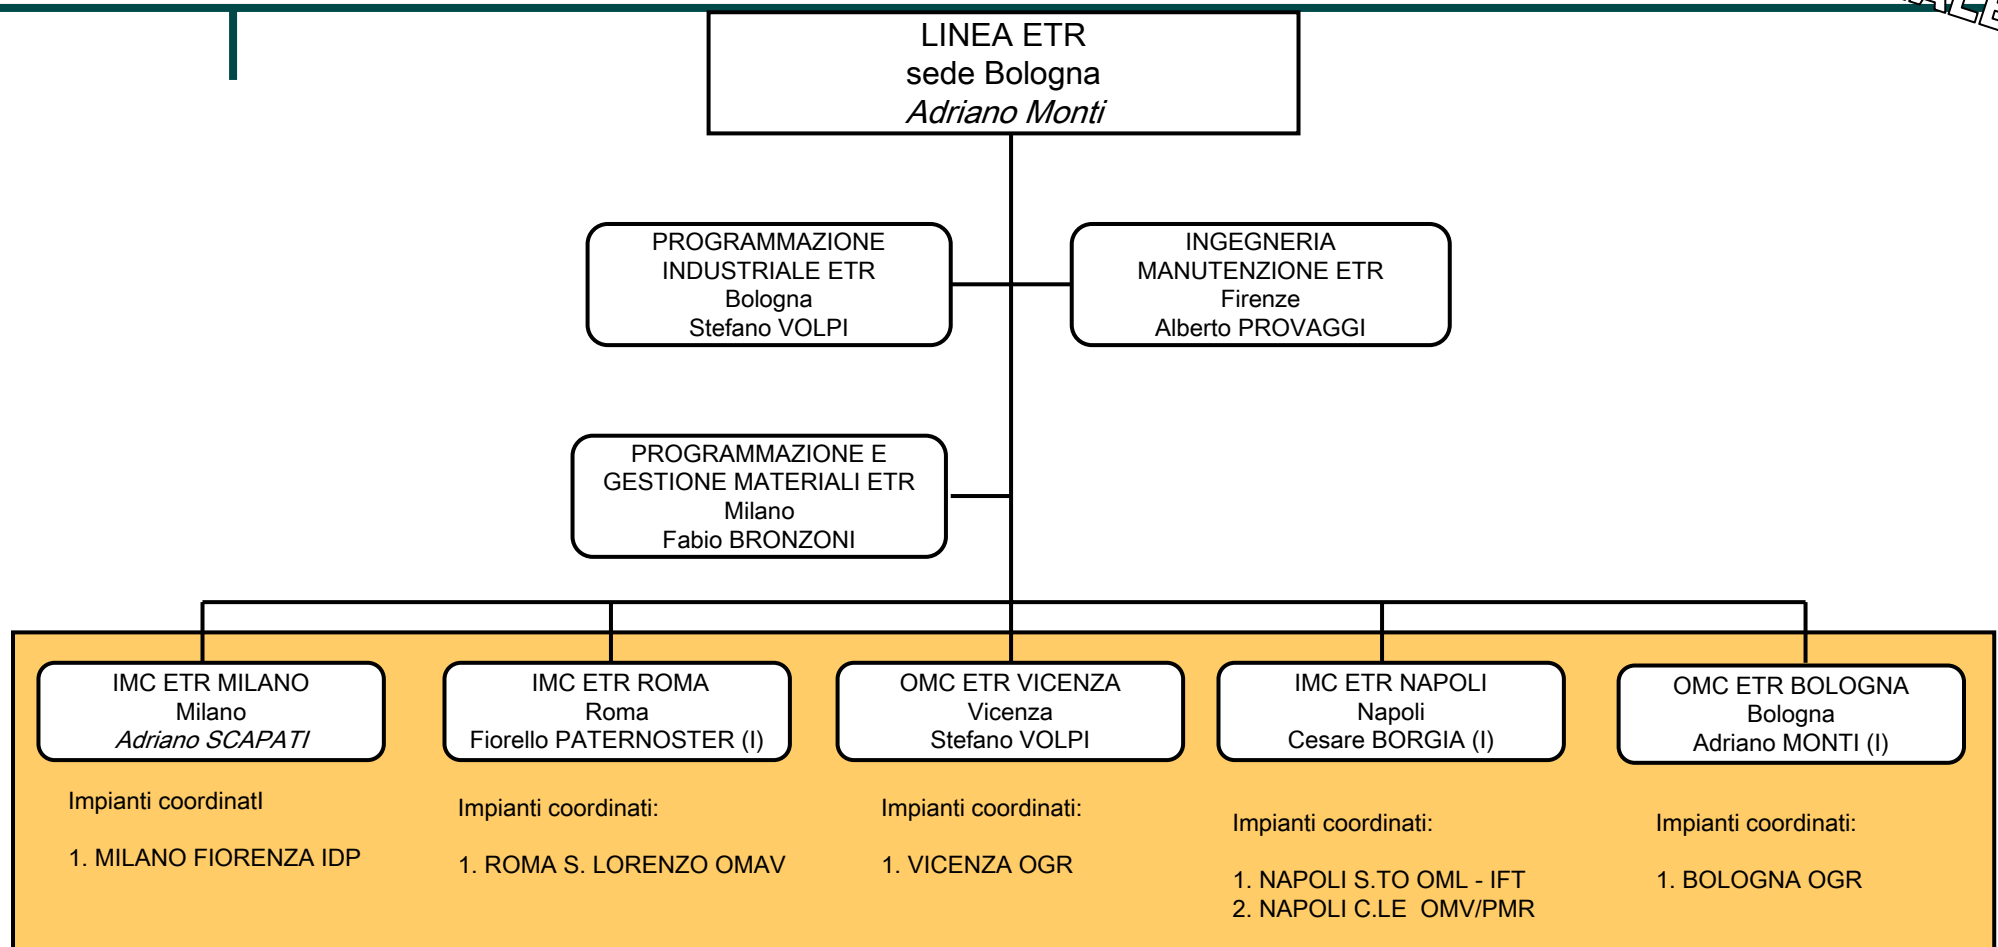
LINEA ETR
sede Bologna
Adriano Monti

PROGRAMMAZIONE INDUSTRIALE ETR
Bologna
Stefano VOLPI

INGEGNERIA MANUTENZIONE ETR
Firenze
Alberto PROVAGGI

PROGRAMMAZIONE E GESTIONE MATERIALI ETR
Milano
Fabio BRONZONI

IMC ETR MILANO
Milano
Adriano SCAPATI

Impianti coordinatI

1. MILANO FIORENZA IDP

IMC ETR ROMA
Roma
Fiorello PATERNOSTER (I)

Impianti coordinati:

1. ROMA S. LORENZO OMAV

OMC ETR VICENZA
Vicenza
Stefano VOLPI

Impianti coordinati:

1. VICENZA OGR

IMC ETR NAPOLI
Napoli
Cesare BORGIA (I)

Impianti coordinati:

1. NAPOLI S.TO OML - IFT
2. NAPOLI C.LE OMV/PMR

OMC ETR BOLOGNA
Bologna
Adriano MONTI (I)

Impianti coordinati:

1. BOLOGNA OGR